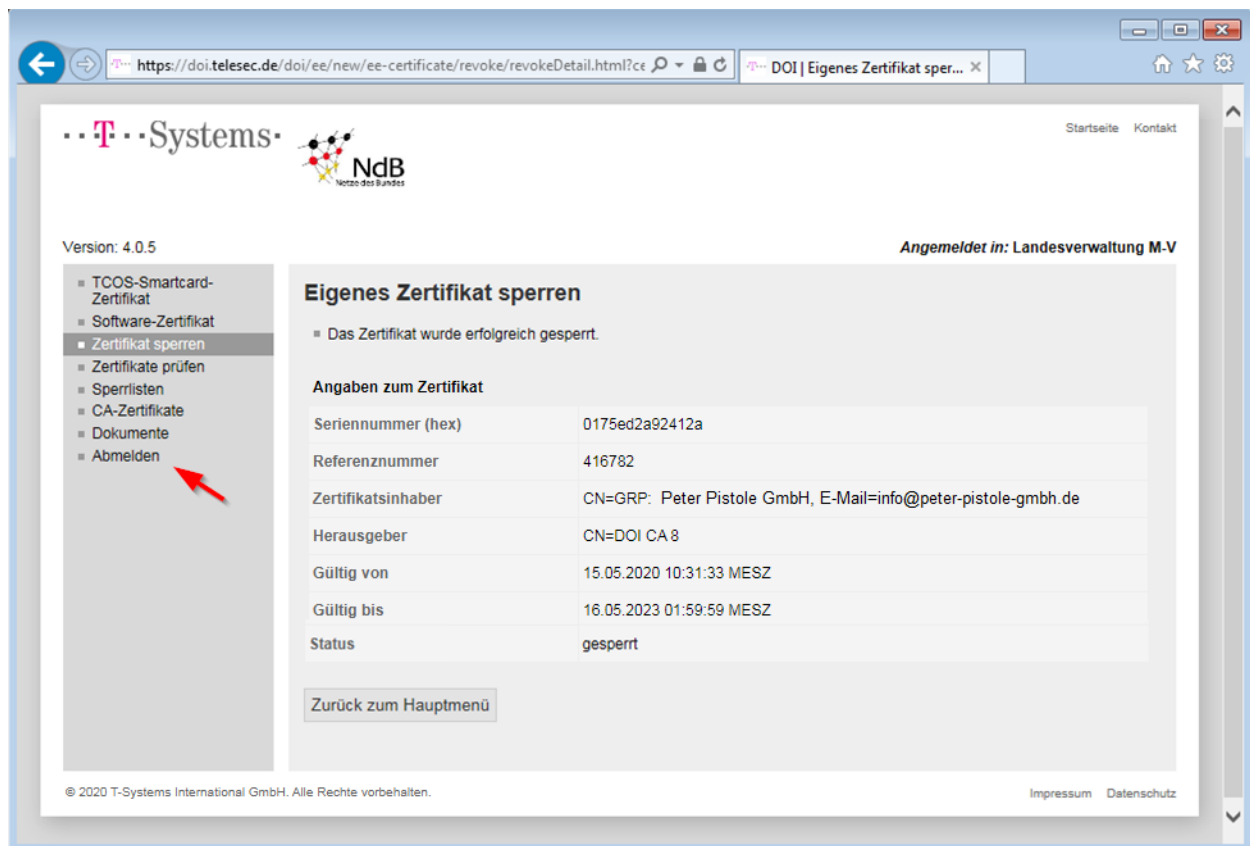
https://doi.telesec.de/doi/ee/new/ee-certificate/revoke/revokeDetail.html?ce

DOI | Eigenes Zertifikat sper... ×

T Systems

NdB
Netze des Bundes

Startseite Kontakt

Version: 4.0.5

Angemeldet in: Landesverwaltung M-V

TCOS-Smartcard-Zertifikat
Software-Zertifikat
Zertifikat sperren
Zertifikate prüfen
Sperrlisten
CA-Zertifikate
Dokumente
Abmelden

Eigenes Zertifikat sperren

Das Zertifikat wurde erfolgreich gesperrt.

Angaben zum Zertifikat

| Seriennummer (hex) | 0175ed2a92412a |
|---|---|
| Referenznummer | 416782 |
| Zertifikatsinhaber | CN=GRP: Peter Pistole GmbH, E-Mail=info@peter-pistole-gmbh.de |
| Herausgeber | CN=DOI CA 8 |
| Gültig von | 15.05.2020 10:31:33 MESZ |
| Gültig bis | 16.05.2023 01:59:59 MESZ |
| Status | gesperrt |

Zurück zum Hauptmenü

© 2020 T-Systems International GmbH. Alle Rechte vorbehalten.

Impressum Datenschutz